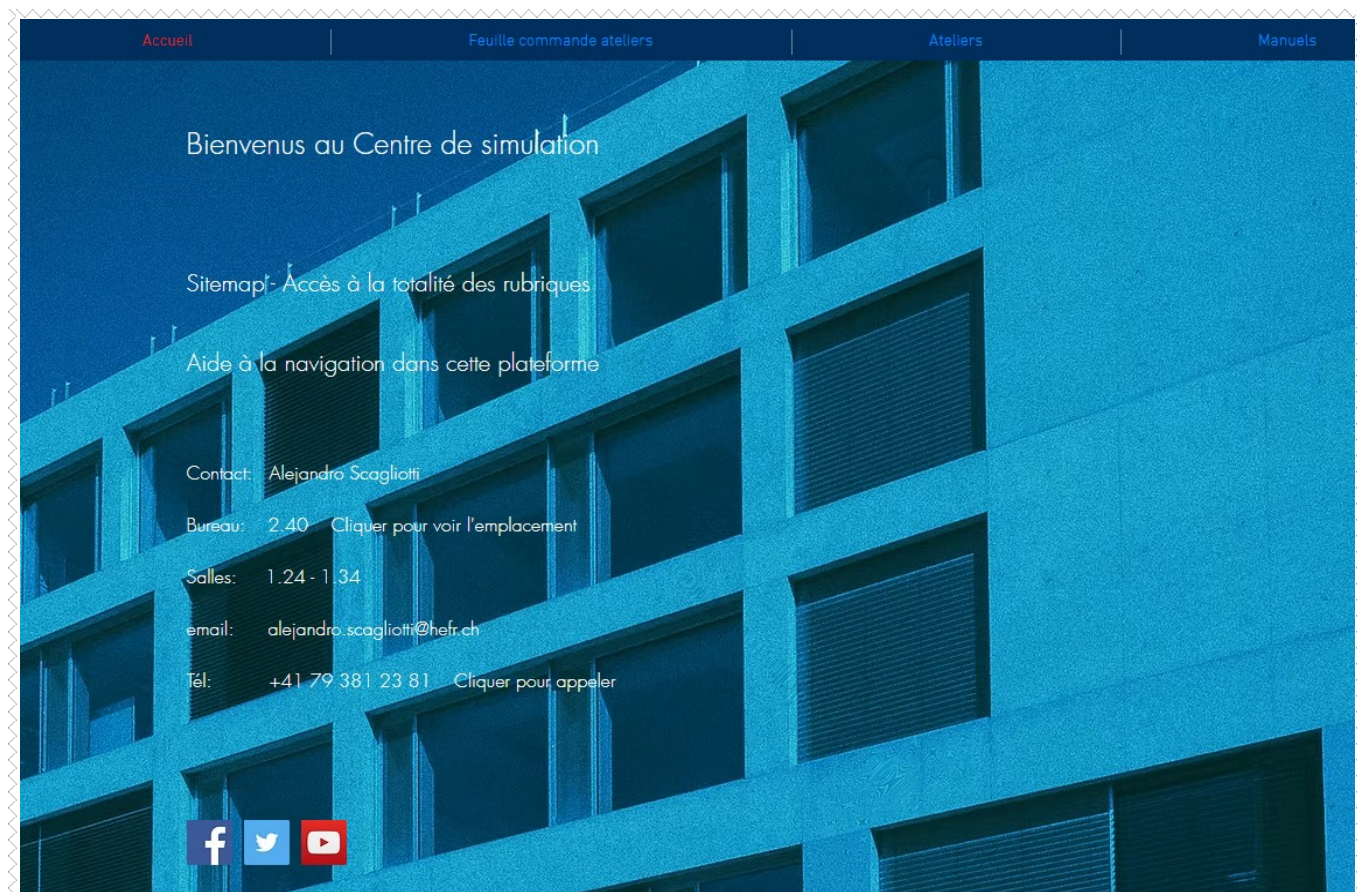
Accueil | Feuille commande ateliers | Ateliers | Manuels

Bienvenus au Centre de simulation

Sitemap - Accès à la totalité des rubriques

Aide à la navigation dans cette plateforme

Contact: Alejandro Scagliotti

Bureau: 2.40 Cliquer pour voir l'emplacement

Salles: 1.24 - 1.34

email: alejandro.scagliotti@hefr.ch

Tél: +41 79 381 23 81 Cliquer pour appeler